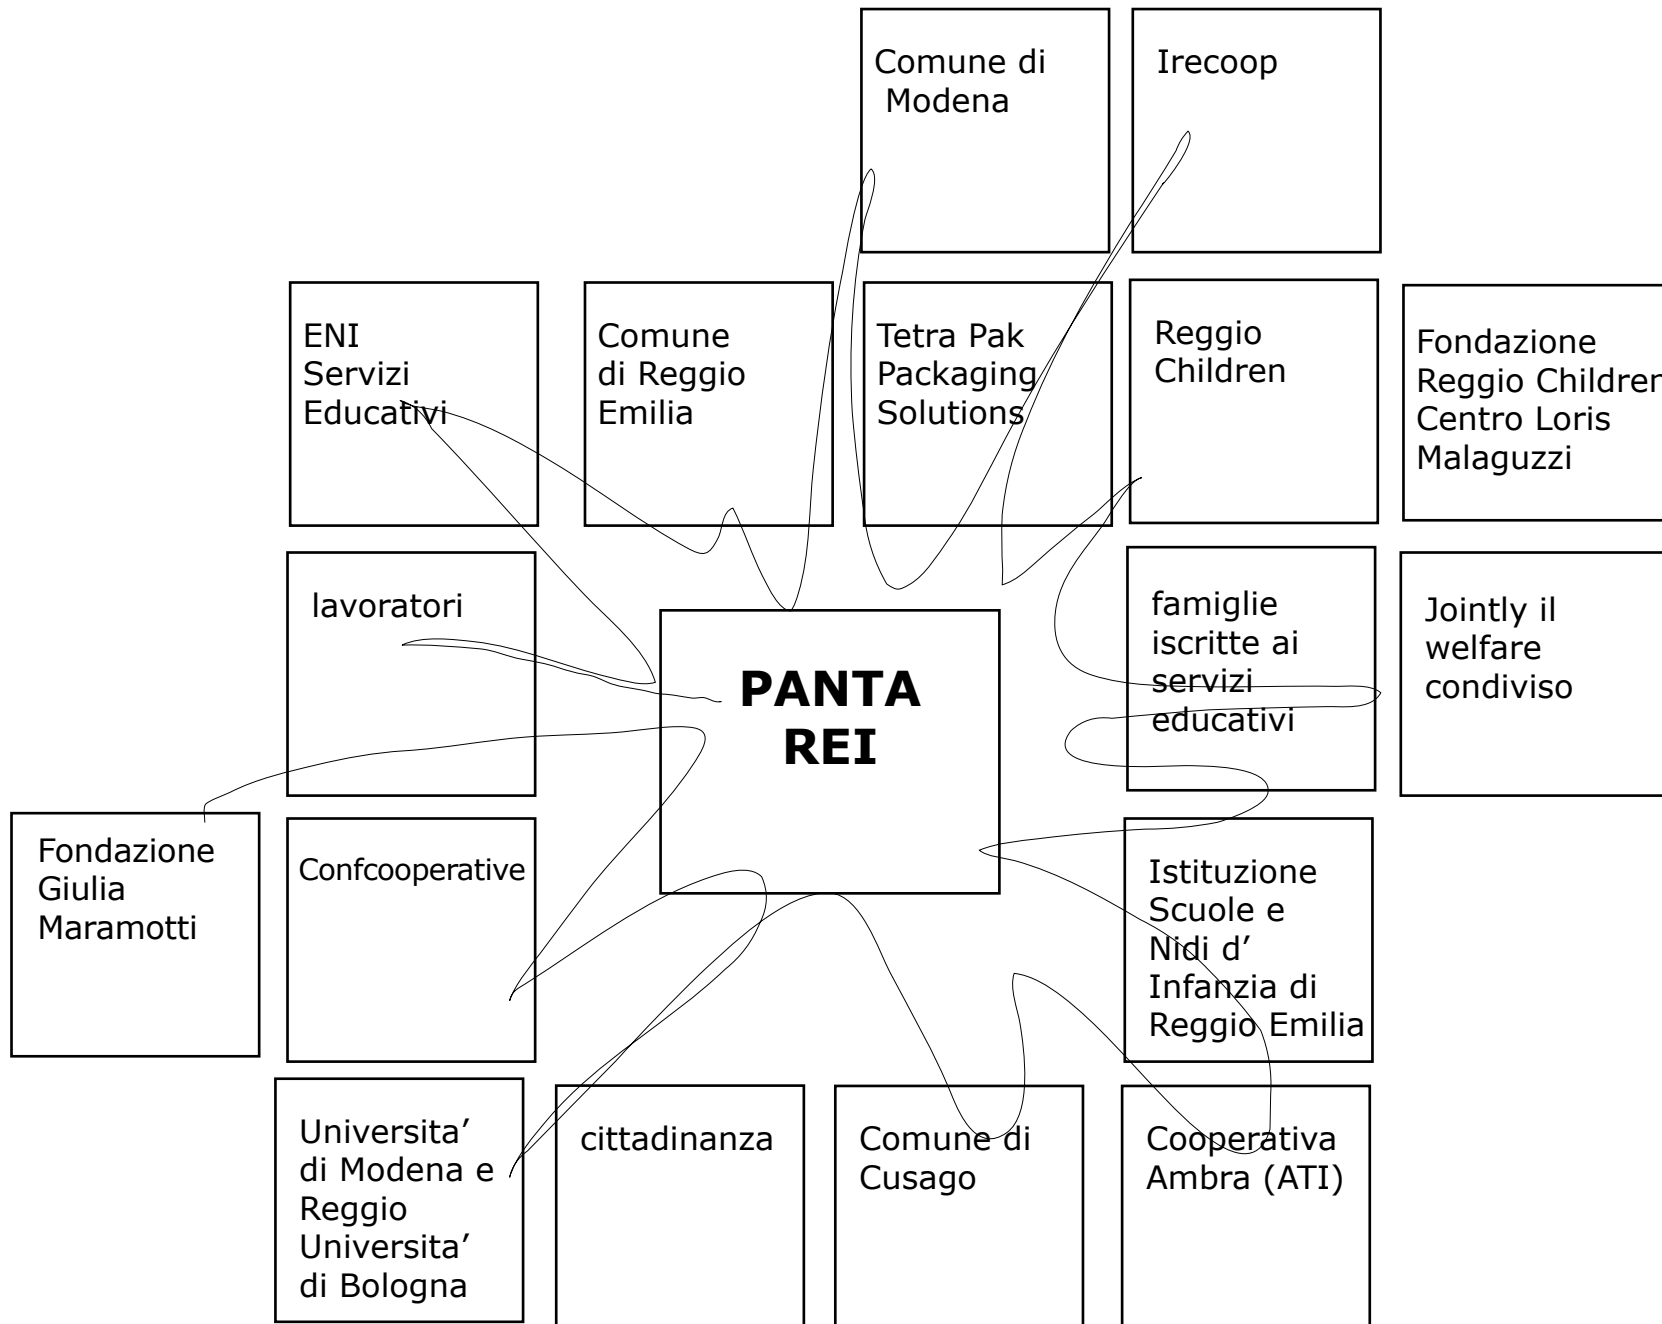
Comune di Modena

Irecoop

ENI Servizi Educativi

Comune di Reggio Emilia

Tetra Pak Packaging Solutions

Reggio Children

Fondazione Reggio Childre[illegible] Centro Loris Malaguzzi

lavoratori

PANTA REI

famiglie iscritte ai servizi educativi

Jointly il welfare condiviso

Fondazione Giulia Maramotti

Confcooperative

Istituzione Scuole e Nidi d' Infanzia di Reggio Emilia

Universita' di Modena e Reggio Universita' di Bologna

cittadinanza

Comune di Cusago

Cooperativa Ambra (ATI)